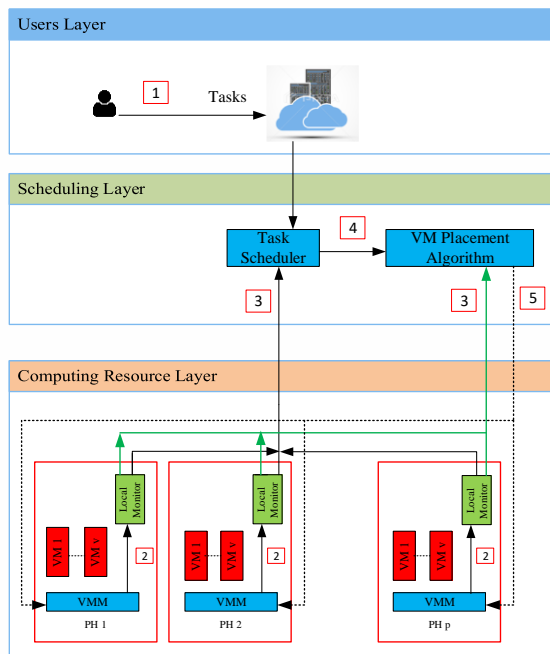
Users Layer

1

Tasks

Scheduling Layer

Task Scheduler

4

VM Placement Algorithm

3

3

5

Computing Resource Layer

Local Monitor

Local Monitor

Local Monitor

VM 1

VM v

2

VM 1

VM v

2

VM 1

VM v

2

VMM

VMM

VMM

PH 1

PH 2

PH p